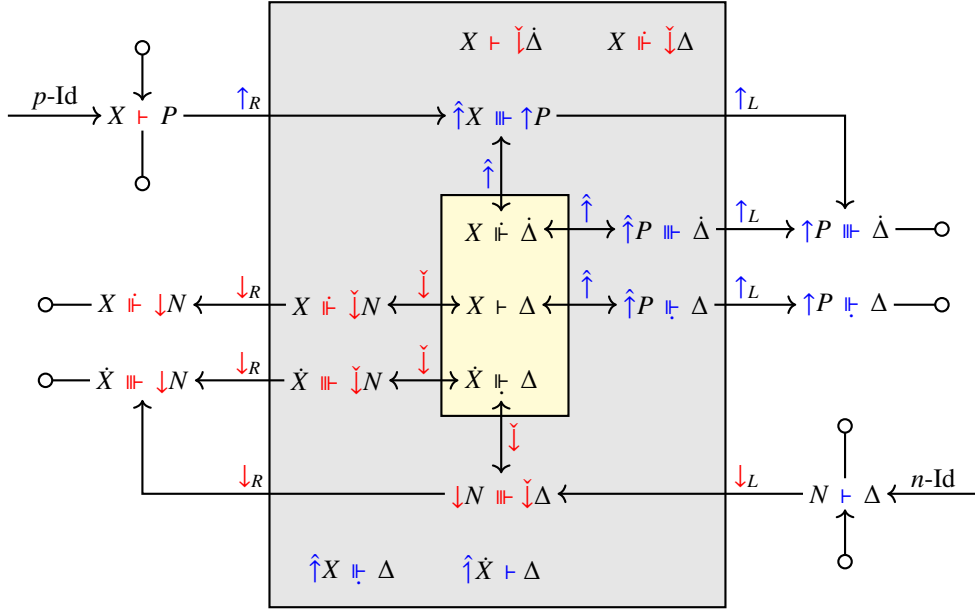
$X \vdash \check{\downarrow}\dot{\Delta}$ $X \dot{\Vdash} \check{\downarrow}\Delta$

$p$-Id

$X \vdash P$

$\uparrow_R$

$\hat{\uparrow}X \Vvdash \uparrow P$

$\uparrow_L$

$\hat{\uparrow}$

$X \dot{\Vdash} \dot{\Delta}$

$\hat{\uparrow}$

$\hat{\uparrow}P \Vvdash \dot{\Delta}$

$\uparrow_L$

$\uparrow P \Vvdash \dot{\Delta}$

$X \dot{\Vdash} \downarrow N$

$\downarrow_R$

$X \dot{\Vdash} \check{\downarrow}N$

$\check{\downarrow}$

$X \vdash \Delta$

$\hat{\uparrow}$

$\hat{\uparrow}P \Vdash \Delta$

$\uparrow_L$

$\uparrow P \Vdash \Delta$

$\dot{X} \Vvdash \downarrow N$

$\downarrow_R$

$\dot{X} \Vvdash \check{\downarrow}N$

$\check{\downarrow}$

$\dot{X} \Vdash \Delta$

$\check{\downarrow}$

$\downarrow_R$

$\downarrow N \Vvdash \check{\downarrow}\Delta$

$\downarrow_L$

$N \vdash \Delta$

$n$-Id

$\hat{\uparrow}X \Vdash \Delta$ $\hat{\uparrow}\dot{X} \vdash \Delta$